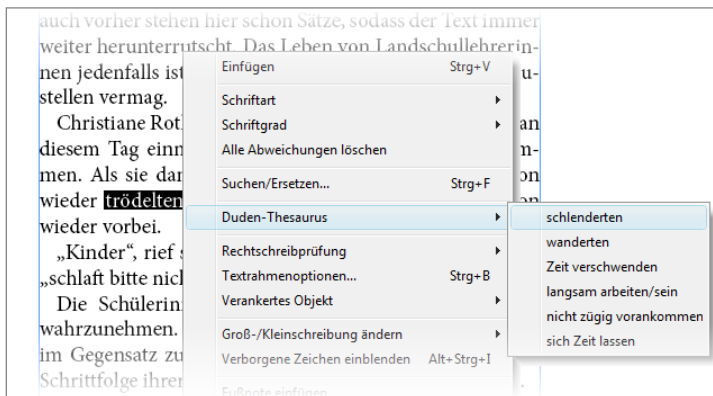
auch vorher stehen hier schon Sätze, sodass der Text immer weiter herunterrutscht. Das Leben von Landschullehrerinnen jedenfalls ist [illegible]u- stellen vermag.

Christiane Rot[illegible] an diesem Tag einn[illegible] n- men. Als sie dar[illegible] on wieder trödelten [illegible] wieder vorbei.

„Kinder“, rief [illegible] „schlaft bitte nich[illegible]

Die Schülerin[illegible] wahrzunehmen. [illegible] im Gegensatz zu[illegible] Schrittfolge ihrer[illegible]

Einfügen Strg+V
Schriftart
Schriftgrad
Alle Abweichungen löschen
Suchen/Ersetzen... Strg+F
Duden-Thesaurus
Rechtschreibprüfung
Textrahmenoptionen... Strg+B
Verankertes Objekt
Groß-/Kleinschreibung ändern
Verborgene Zeichen einblenden Alt+Strg+I
Fußnote einfügen

schlenderten
wanderten
Zeit verschwenden
langsam arbeiten/sein
nicht zügig vorankommen
sich Zeit lassen